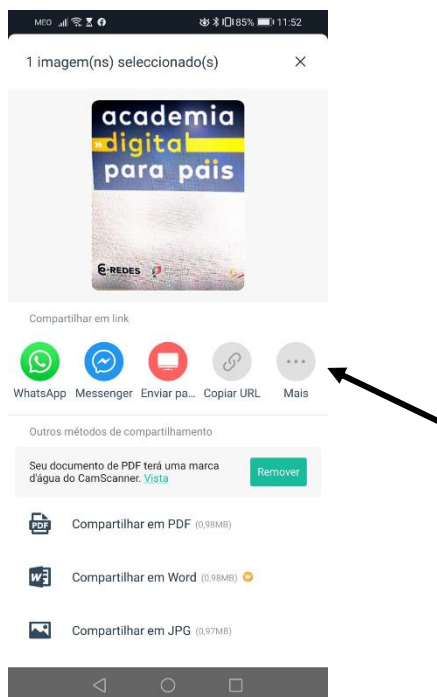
MEO 85% 11:52

1 imagem(ns) seleccionado(s) ×

academia
digital
para pais

E-REDES

Compartilhar em link

WhatsApp Messenger Enviar pa... Copiar URL Mais

Outros métodos de compartilhamento

Seu documento de PDF terá uma marca d'água do CamScanner. Vista

Remover

PDF Compartilhar em PDF (0,98MB)

Compartilhar em Word (0,98MB)

Compartilhar em JPG (0,97MB)